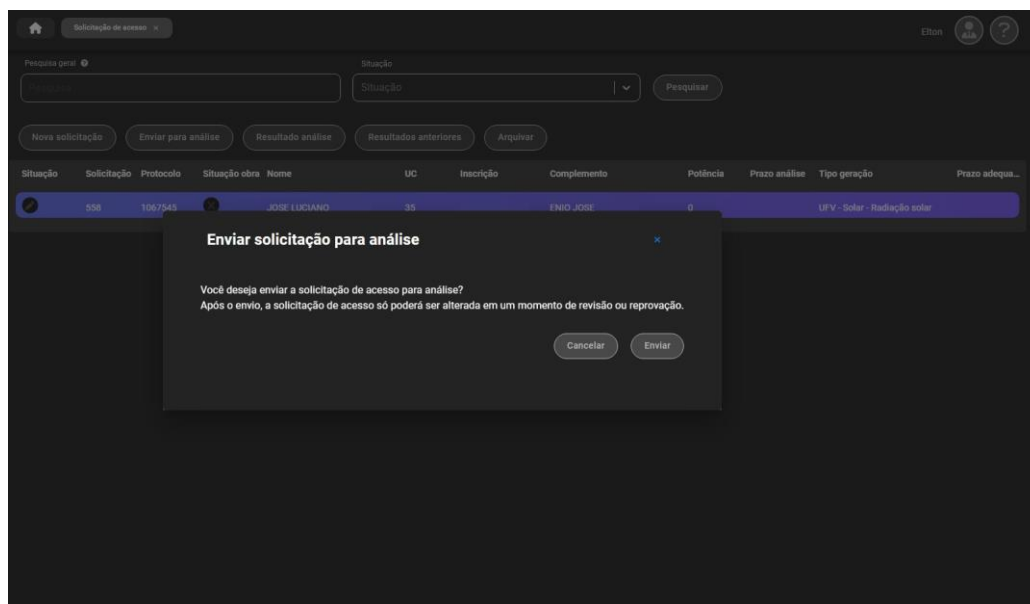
Solicitação de acesso ×

Elton

Pesquisa geral

Pesquisar

Situação

Situação

Pesquisar

Nova solicitação | Enviar para análise | Resultado análise | Resultados anteriores | Arquivar

| Situação | Solicitação | Protocolo | Situação obra | Nome | UC | Inscrição | Complemento | Potência | Prazo análise | Tipo geração | Prazo adequa... |
|---|---|---|---|---|---|---|---|---|---|---|---|
| | 556 | 1067545 | | JOSE LUCIANO | 35 | | ENIO JOSE | 0 | | UFV - Solar - Radiação solar | |

Enviar solicitação para análise

×

Você deseja enviar a solicitação de acesso para análise?
Após o envio, a solicitação de acesso só poderá ser alterada em um momento de revisão ou reprovação.

Cancelar

Enviar